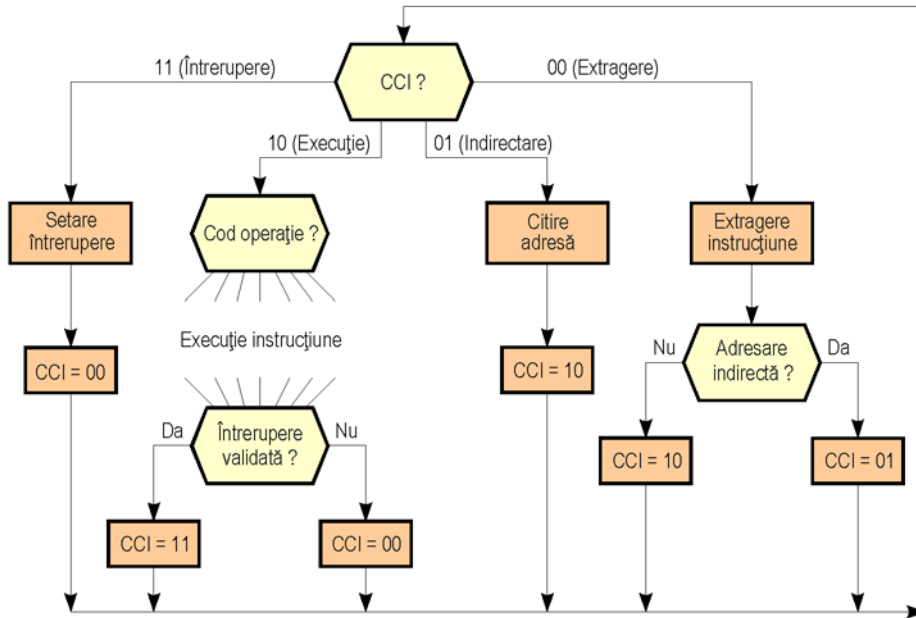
CCI ?

11 (Întrerupere)

00 (Extragere)

10 (Execuţie)

01 (Indirectare)

Setare întrerupere

Cod operaţie ?

Citire adresă

Extragere instrucţiune

CCI = 00

Execuţie instrucţiune

CCI = 10

Nu

Adresare indirectă ?

Da

Da

Întrerupere validată ?

Nu

CCI = 10

CCI = 01

CCI = 11

CCI = 00